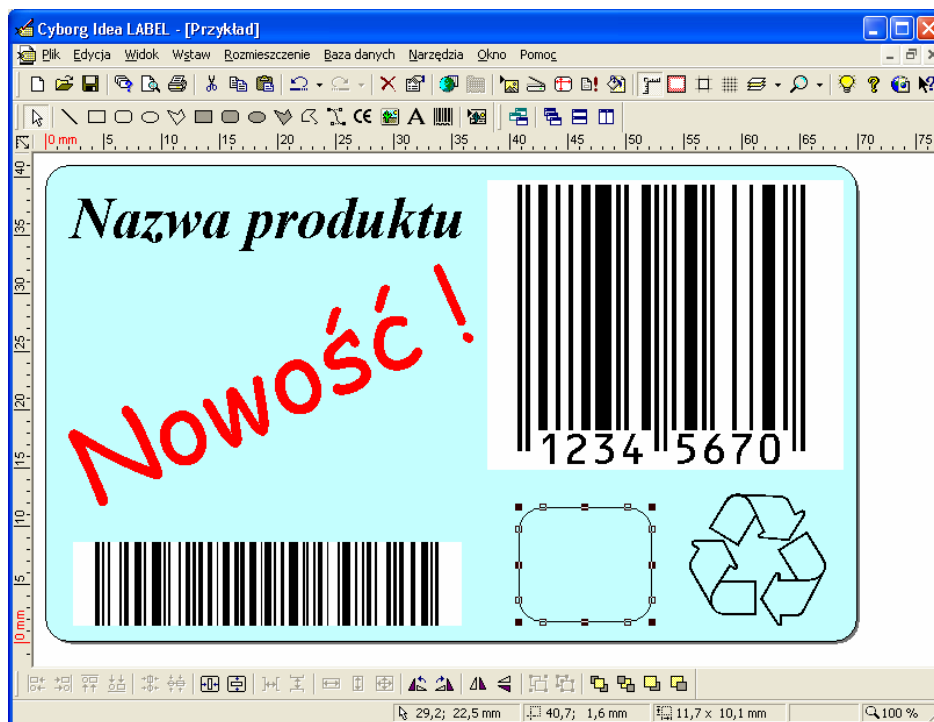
Cyborg Idea LABEL - [Przykład]

Plik Edycja Widok Wstaw Rozmieszczenie Baza danych Narzędzia Okno Pomoc

0 mm 5 10 15 20 25 30 35 40 45 50 55 60 65 70 75

40 35 30 25 20 15 10 5 0 mm

Nazwa produktu

Nowość !

1234 5670

29,2; 22,5 mm 40,7; 1,6 mm 11,7 x 10,1 mm 100 %